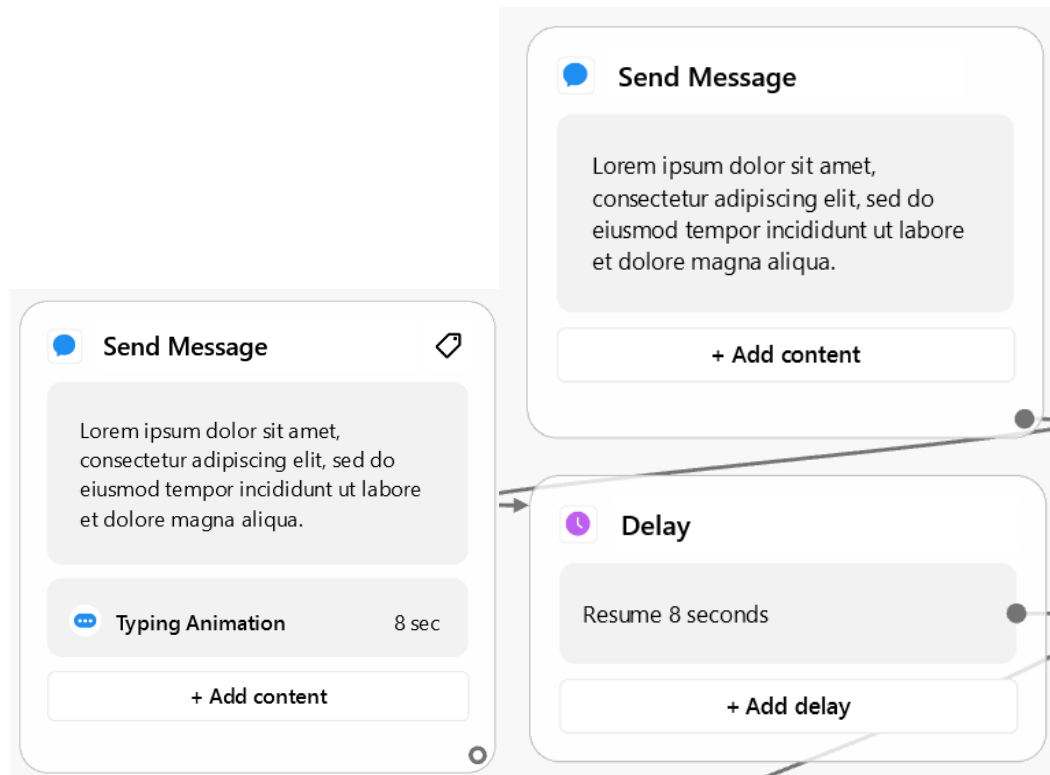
Send Message

Lorem ipsum dolor sit amet, consectetur adipiscing elit, sed do eiusmod tempor incididunt ut labore et dolore magna aliqua.

+ Add content

Send Message

Lorem ipsum dolor sit amet, consectetur adipiscing elit, sed do eiusmod tempor incididunt ut labore et dolore magna aliqua.

Typing Animation 8 sec

+ Add content

Delay

Resume 8 seconds

+ Add delay